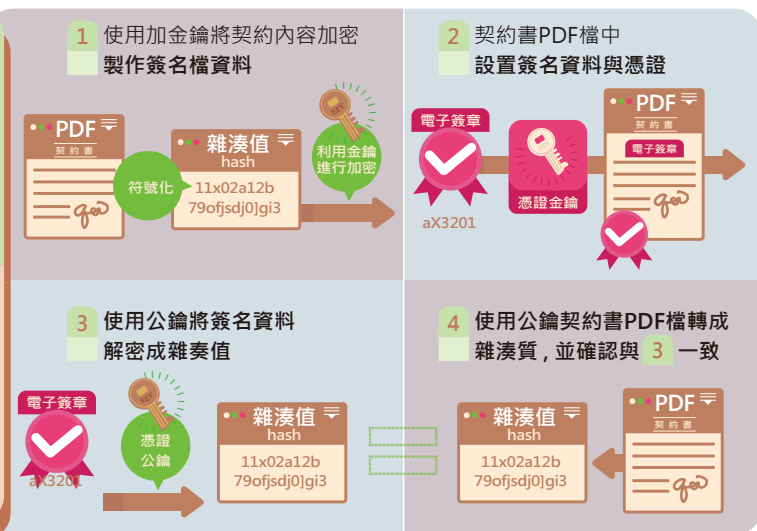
1 使用加金鑰將契約內容加密
製作簽名檔資料

PDF
契約書

符號化

雜湊值
hash
11x02a12b
79ofjsdj0]gi3

KEY
利用金鑰進行加密

2 契約書PDF檔中
設置簽名資料與憑證

電子簽章
aX3201

憑證金鑰

PDF
契約書
電子簽章

3 使用公鑰將簽名資料
解密成雜奏值

電子簽章
aX3201

KEY
憑證公鑰

雜湊值
hash
11x02a12b
79ofjsdj0]gi3

4 使用公鑰契約書PDF檔轉成
雜湊質，並確認與 3 一致

雜湊值
hash
11x02a12b
79ofjsdj0]gi3

PDF
契約書